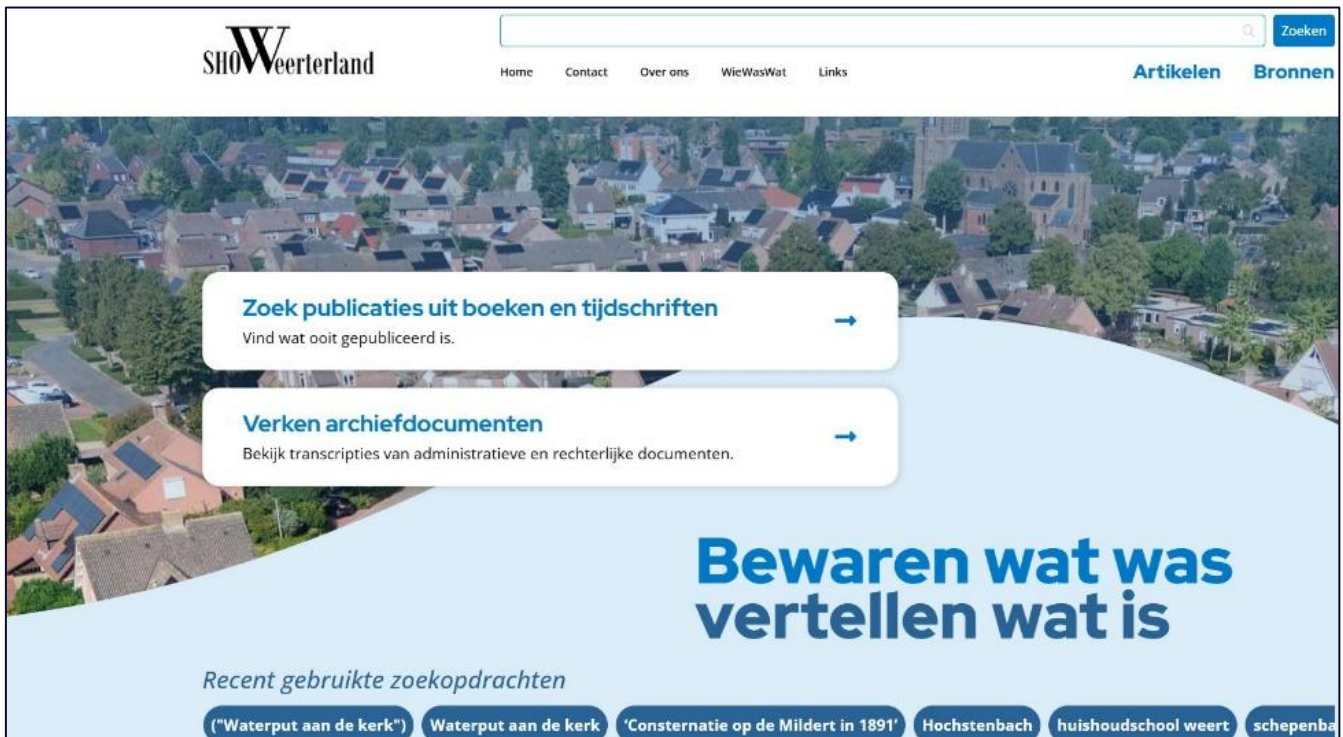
SHOWeerterland

Zoeken

Home Contact Over ons WieWasWat Links

Artikelen Bronnen

Zoek publicaties uit boeken en tijdschriften
Vind wat ooit gepubliceerd is.

Verken archiefdocumenten
Bekijk transcripties van administratieve en rechterlijke documenten.

Bewaren wat was vertellen wat is

Recent gebruikte zoekopdrachten

("Waterput aan de kerk") Waterput aan de kerk 'Consternatie op de Mildert in 1891' Hochstenbach huishoudschool weert schepenba